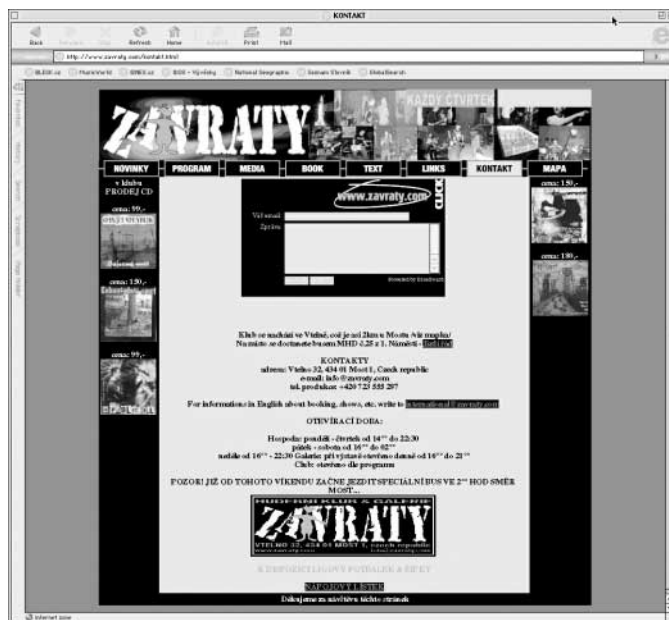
KONTAKT

Back Forward Stop Refresh Home AutoFill Print Mail

http://www.zavraty.com/kontakt.html

BLESK.cz Hudební CD ONES.cz BSS - Vyhledej National Geographic Seznam Slovník Global Search

ZAVRATY

KAŽDÝ ČTVRTEK

NOVINKY PROGRAM MEDIA BOOK TEXT LINKS KONTAKT MAPA

v klubu PRODEJ CD

cena: 99,-

cena: 150,-

cena: 99,-

cena: 150,-

cena: 180,-

www.zavraty.com

Váš email

Zpráva

Powered by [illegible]

Klub se nachází ve Vtelně, což je asi 2km u Mostu /viz mapka/ Na místo se dostanete busem MHD č.25 z 1. Náměstí - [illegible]

KONTAKTY
adresa: Vtelno 32, 434 01 Most 1, Czech republic
e-mail: info@zavraty.com
tel. produkce: +420 725 555 297

For informations in English about booking, shows, etc. write to international@zavraty.com

OTEVÍRACÍ DOBA:

Hospoda: pondělí - čtvrtek od $14^{00}$ do 22:30
pátek - sobota od $16^{00}$ do $02^{00}$
neděle od $16^{00}$ - 22:30 Galerie: při výstavě otevřeno denně od $16^{00}$ do $21^{00}$
Club: otevřeno dle programu

POZOR! JIŽ OD TOHOTO VÍKENDU ZAČNE JEZDIT SPECIÁLNÍ BUS VE $2^{00}$ HOD SMĚR MOST...

ZAVRATY

VTELNO 32, 434 01 MOST 1, czech republic

K DESIGN ZLEPŠÍ POTISK A ŠIPKY

NAPOJOVÝ LÍSTEK

Děkujeme za návštěvu těchto stránek

Internet zone